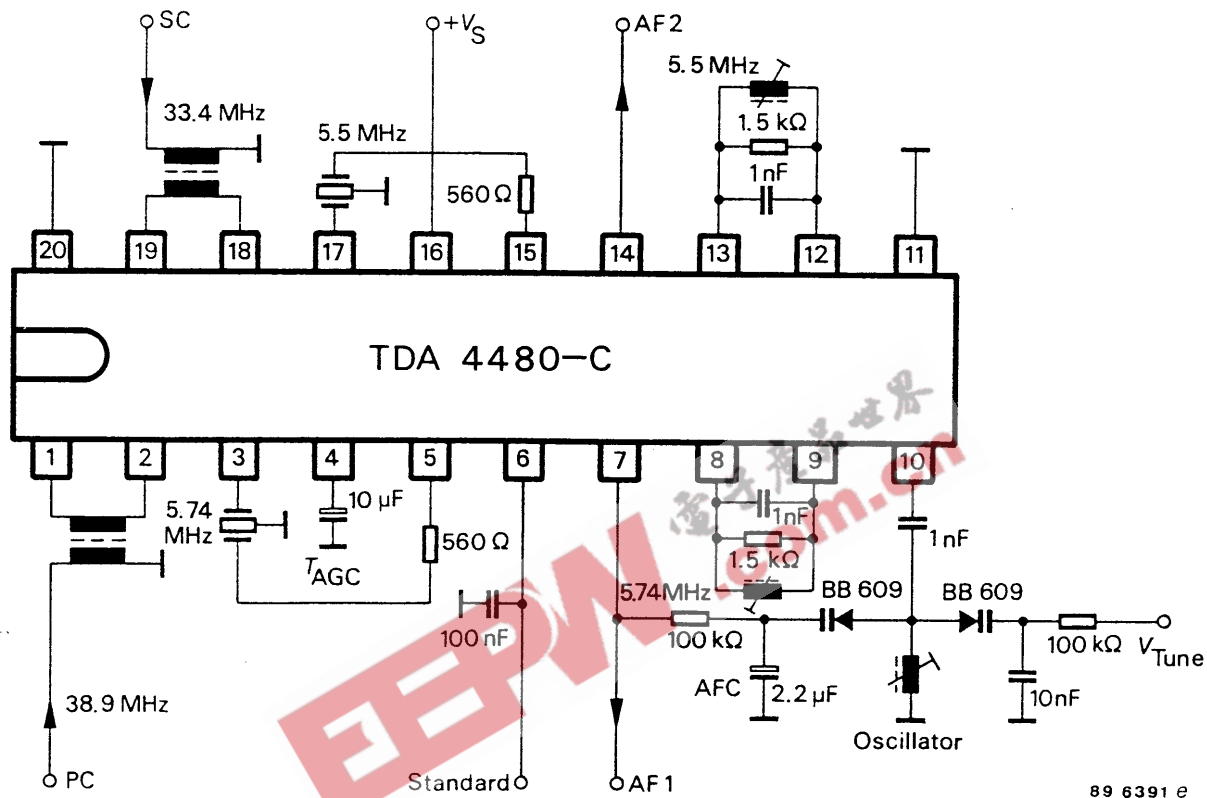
SC
$+V_S$
AF 2
5.5 MHz
33.4 MHz
5.5 MHz
1.5 kΩ
1 nF
560 Ω
20
19
18
17
16
15
14
13
12
11
TDA 4480–C
1
2
3
4
5
6
7
8
9
10
5.74 MHz
10 µF
1 nF
1 nF
560 Ω
1.5 kΩ
$T_{AGC}$
5.74MHz
BB 609
BB 609
100 nF
100 kΩ
100 kΩ
$V_{Tune}$
AFC
2.2 µF
10nF
38.9 MHz
Oscillator
PC
Standard
AF 1
89 6391 e
电子产品世界
EEPW .com.cn